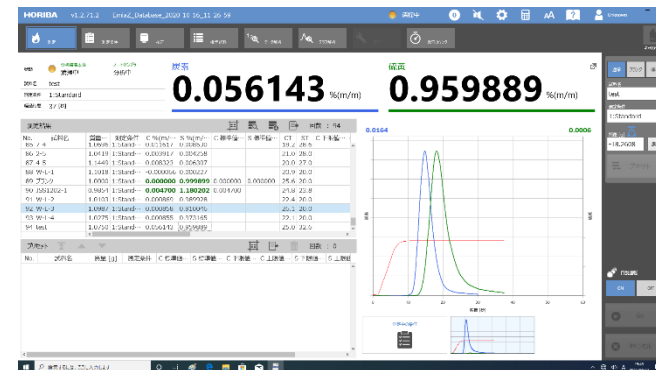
HORIBA v1.2.71.2 Emia2_Database_2020 10 16_11 26 59

炭素
0.056143 %(m/m)

硫黄
0.959889 %(m/m)

test
1:Standard
3.7 (8)

| No. | 試料名 | 質量 | 測定条件 | C %(m/m) | S %(m/m) | CT | ST |
|---|---|---|---|---|---|---|---|
| 85 7-4 | | 1.0695 | 1:Stand... | 0.005... | 0.0088... | 19.2 | 28.5 |
| 86 2-5 | | 1.0419 | 1:Stand... | 0.003917 | 0.004258 | 21.0 | 28.2 |
| 87 4-5 | | 1.1440 | 1:Stand... | 0.008323 | 0.006307 | 20.0 | 27.0 |
| 88 W-L-1 | | 1.1018 | 1:Stand... | -0.00016 | 0.000227 | 20.3 | 26.2 |
| 89 ブランク | | 1.0000 | 1:Stand... | 0.000000 | 0.999899 | 25.6 | 20.0 |
| 90 JSS1202-1 | | 0.9854 | 1:Stand... | 0.004700 | 1.180202 | 24.3 | 23.8 |
| 91 W-L-2 | | 1.0103 | 1:Stand... | 0.000869 | 0.989928 | 22.4 | 20.0 |
| 92 W-L-3 | | 1.0087 | 1:Stand... | 0.000856 | 0.910076 | 25.1 | 20.0 |
| 93 W-L-4 | | 1.0275 | 1:Stand... | 0.000855 | 0.973165 | 22.1 | 20.0 |
| 94 test | | 1.0750 | 1:Stand... | 0.056143 | 0.959889 | 25.0 | 32.5 |

プリセット
No. 試料名 質量 [g] 測定条件

0.0164 0.0006

ON OFF